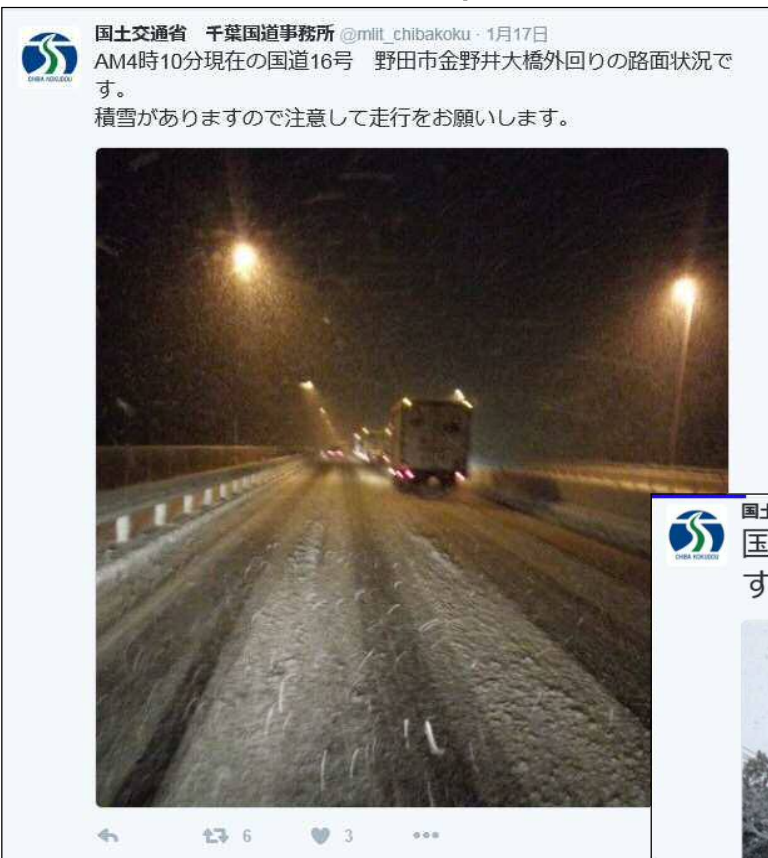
CHIBA KOKUDOU

国土交通省　千葉国道事務所 @mlit_chibakoku · 1月17日
AM4時10分現在の国道16号　野田市金野井大橋外回りの路面状況です。
積雪がありますので注意して走行をお願いします。

6 3

CHIBA KOKUDOU
国土
国
す